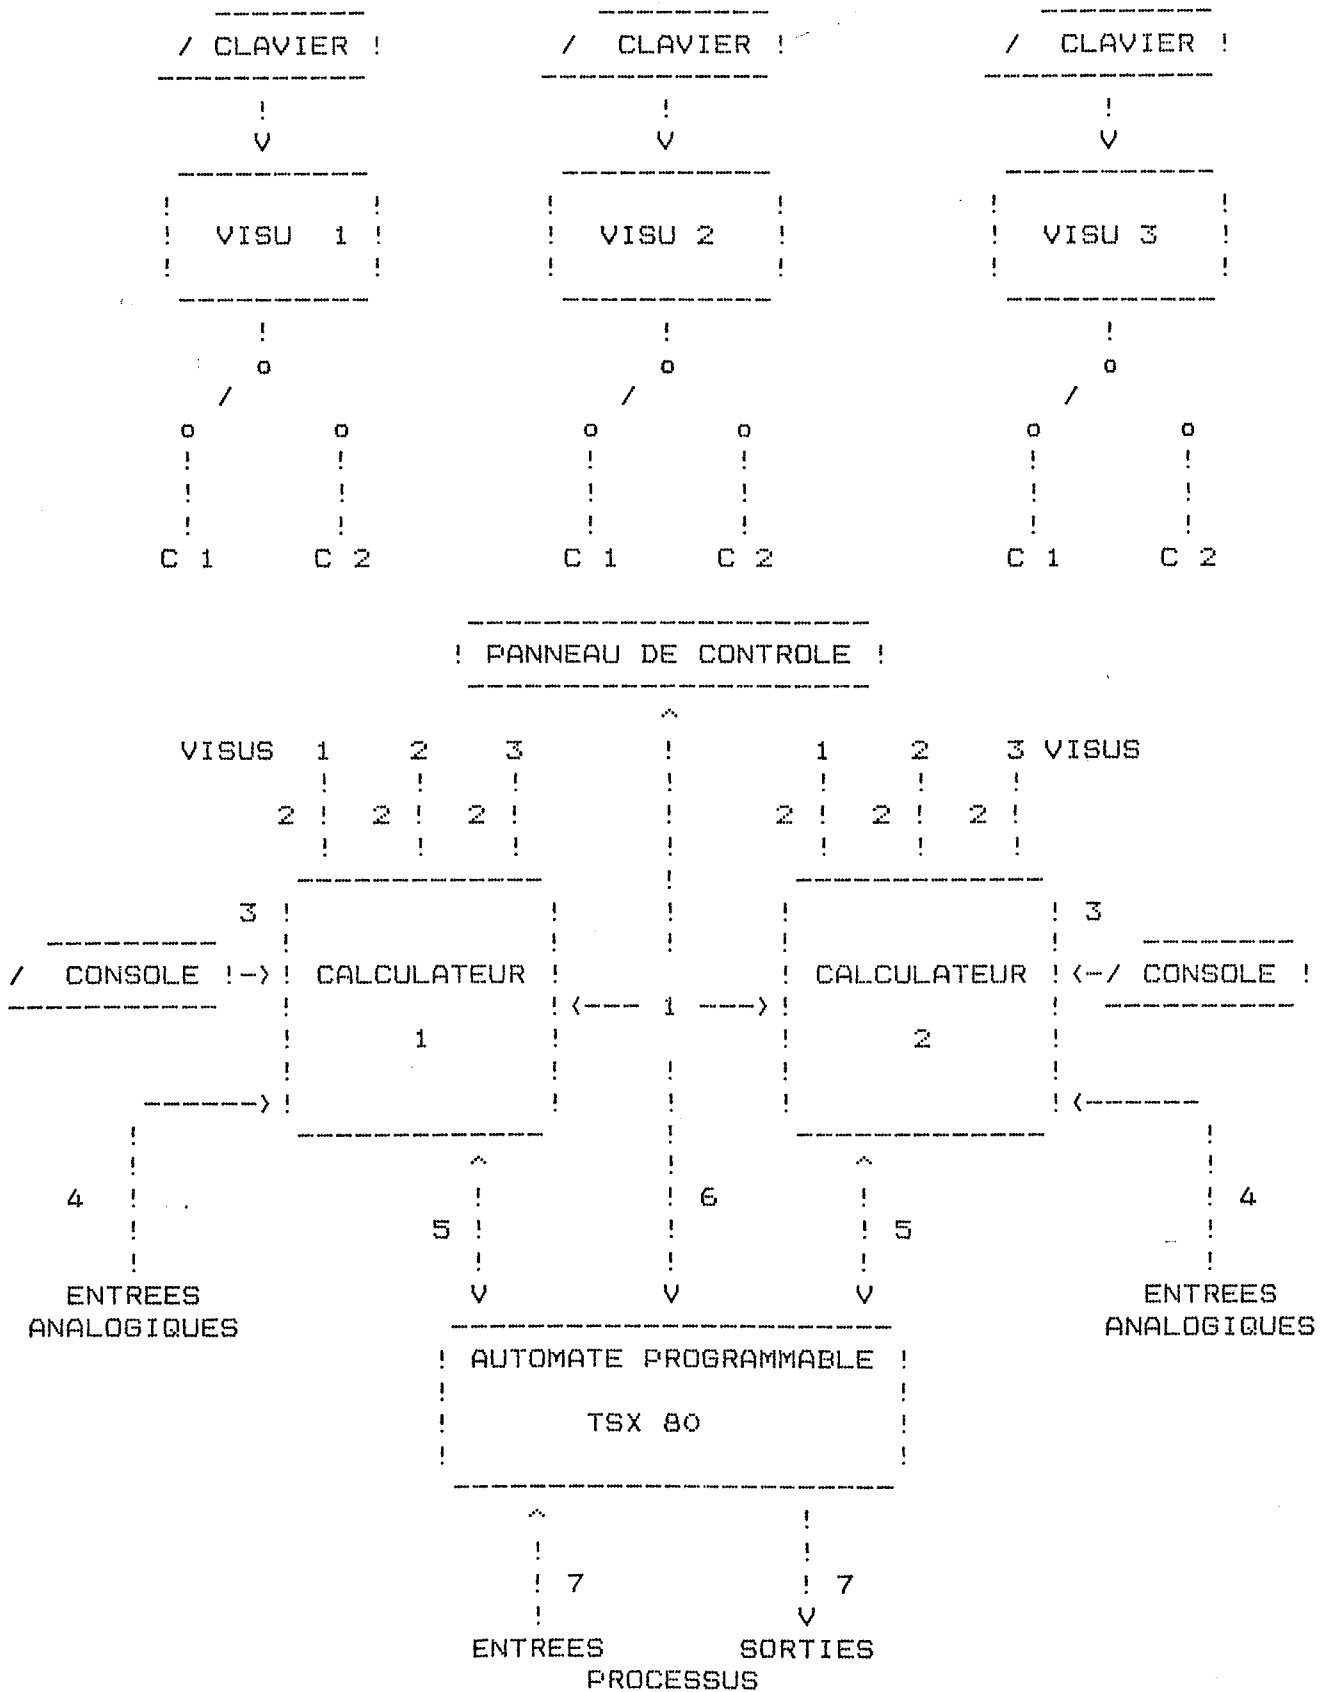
/ CLAVIER !

VISU 1

C 1 C 2

/ CLAVIER !

VISU 2

C 1 C 2

/ CLAVIER !

VISU 3

C 1 C 2

! PANNEAU DE CONTROLE !

VISUS 1 2 3

2 2 2

1 2 3 VISUS

2 2 2

3

/ CONSOLE !

CALCULATEUR 1

1

CALCULATEUR 2

3

/ CONSOLE !

4

ENTREES ANALOGIQUES

5

6

5

4

ENTREES ANALOGIQUES

! AUTOMATE PROGRAMMABLE !

TSX 80

7

7

ENTREES SORTIES
PROCESSUS